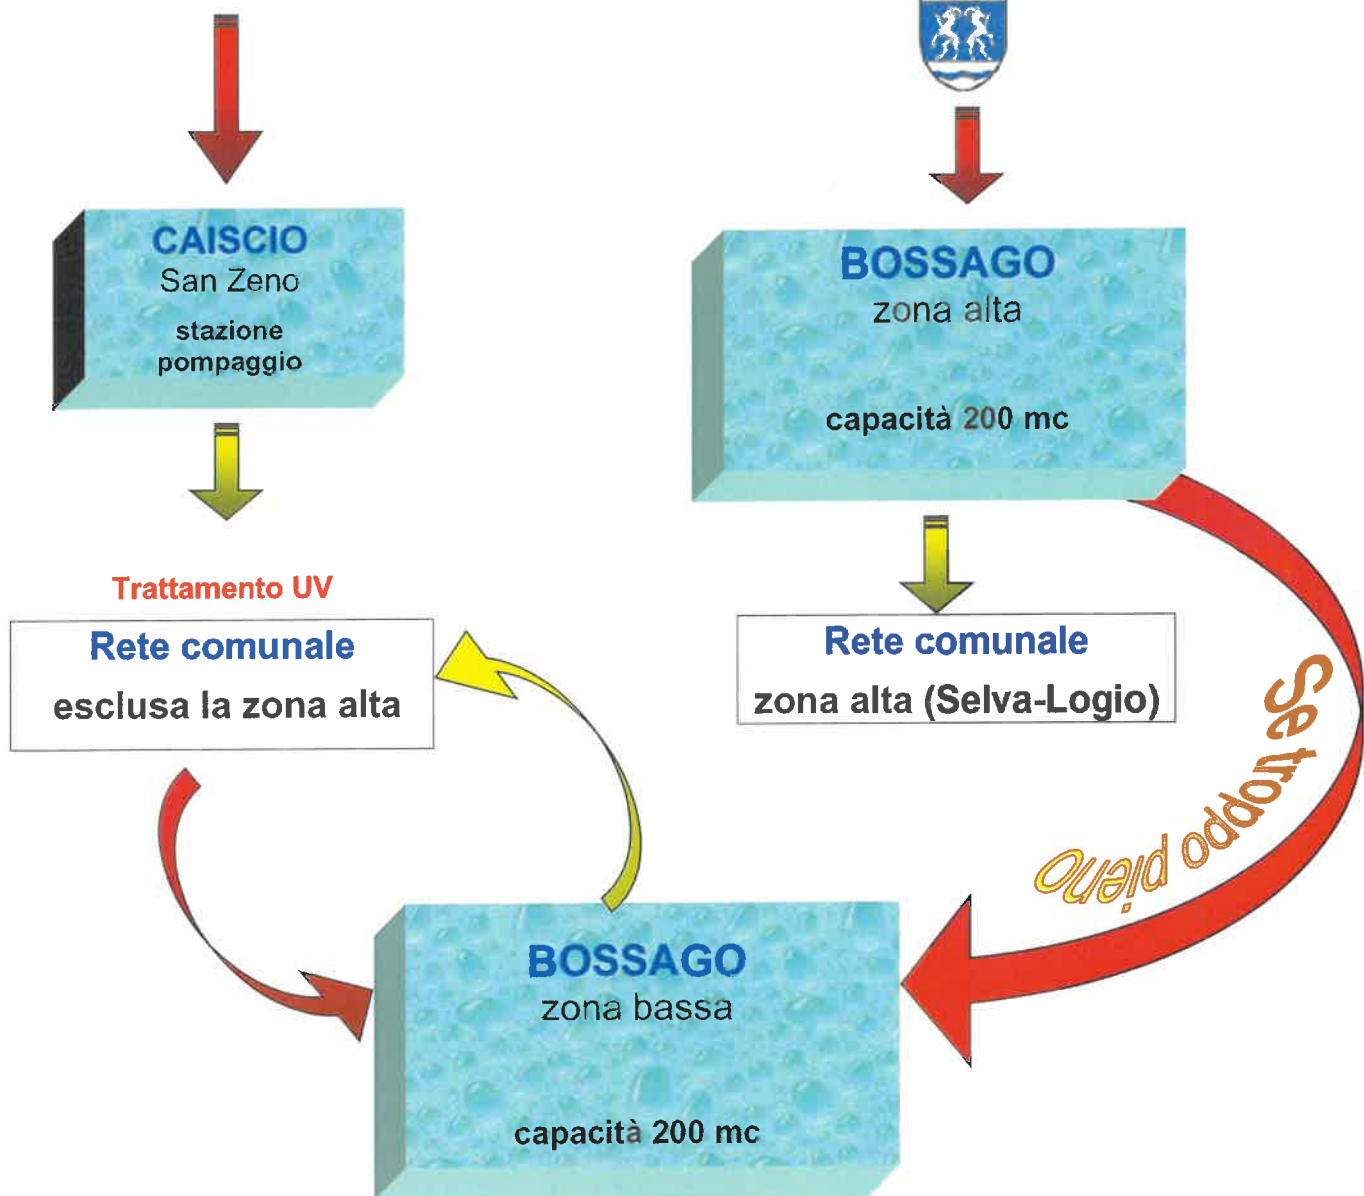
CAISCIO
San Zeno
stazione pompaggio

BOSSAGO
zona alta

capacità 200 mc

Trattamento UV

Rete comunale
esclusa la zona alta

Rete comunale
zona alta (Selva-Logio)

Se troppo pieno

BOSSAGO
zona bassa

capacità 200 mc